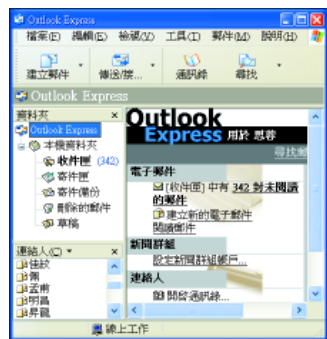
Outlook Express

檔案(F) 編輯(E) 檢視(V) 工具(T) 郵件(M) 說明(H)

建立郵件 傳送/接... 通訊錄 尋找

Outlook Express

資料夾 ×

Outlook Express
本機資料夾
收件匣 (342)
寄件匣
寄件備份
刪除的郵件
草稿

連絡人(C) ▾ ×
佳玟
佩
孟南
明昌
昇龍

Outlook Express 用於 惠普

尋找新

電子郵件
[收件匣] 中有 342 封未閱讀的郵件
建立新的電子郵件
閱讀郵件

新聞群組
設定新聞群組帳戶...

連絡人
開啟通訊錄...

線上工作